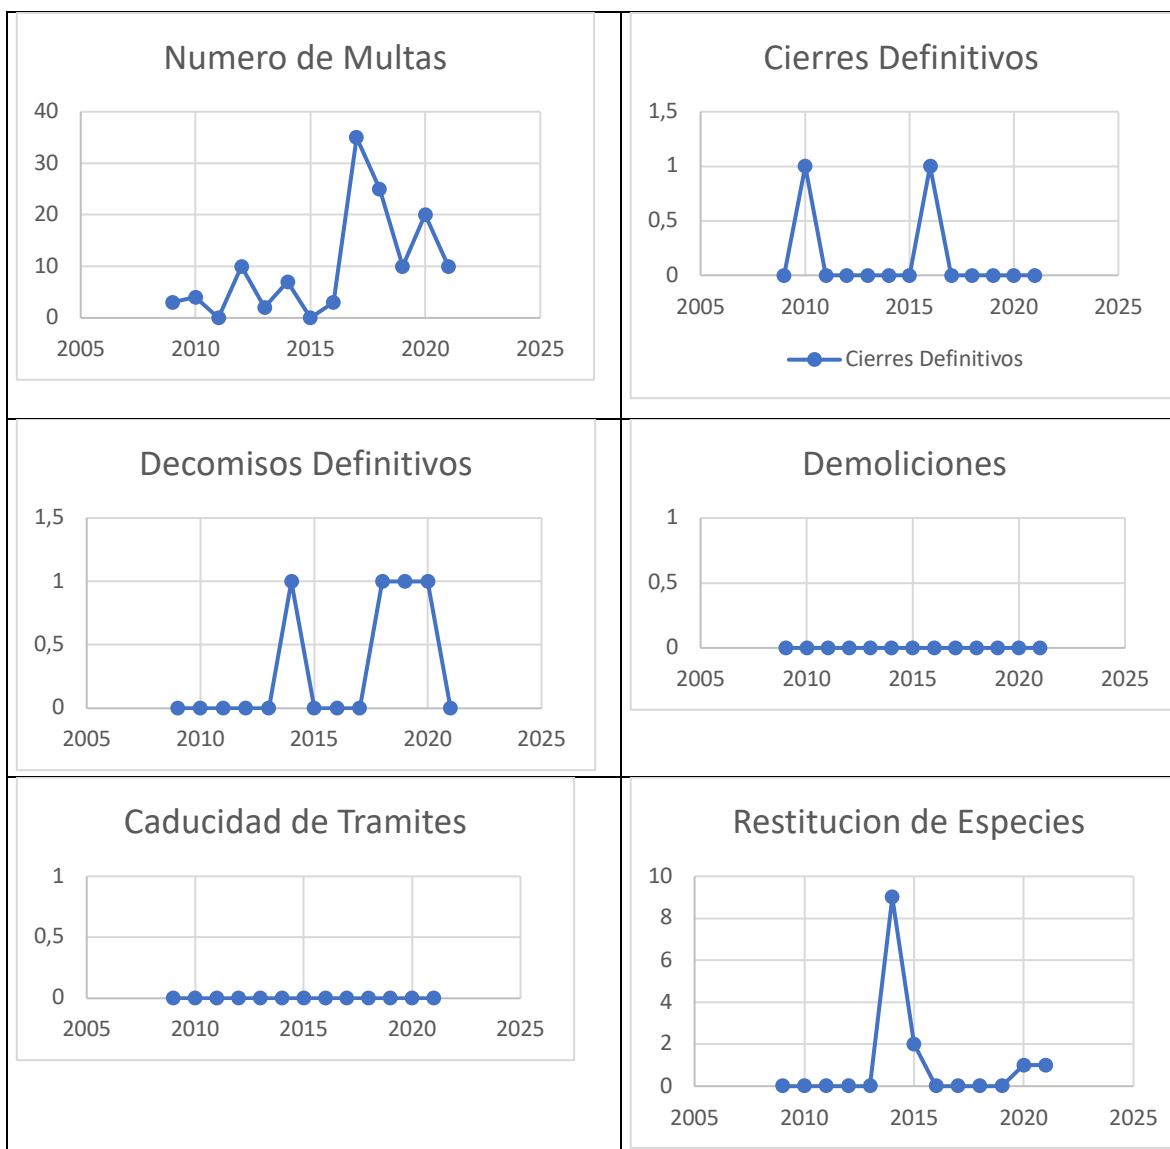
Numero de Multas

40
30
20
10
0
2005 2010 2015 2020 2025

Cierres Definitivos

1,5
1
0,5
0
2005 2010 2015 2020 2025

Cierres Definitivos

Decomisos Definitivos

1,5
1
0,5
0
2005 2010 2015 2020 2025

Demoliciones

1
0,5
0
2005 2010 2015 2020 2025

Caducidad de Tramites

1
0,5
0
2005 2010 2015 2020 2025

Restitucion de Especies

10
8
6
4
2
0
2005 2010 2015 2020 2025